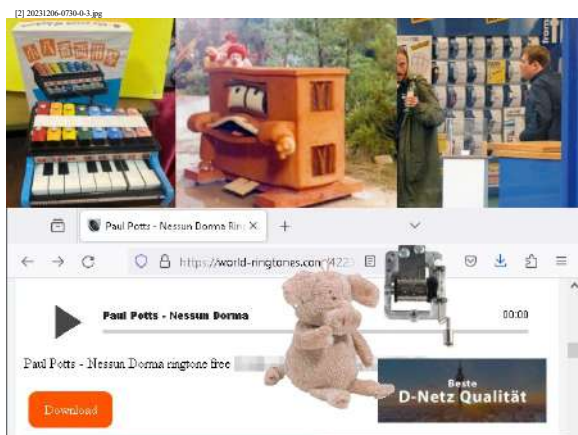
[2] 20231206-0730-0-3.jpg

Paul Potts - Nessun Dorma Ring ×

https://world-ringtones.com/422

Paul Potts - Nessun Dorma

00:00

Paul Potts - Nessun Dorma ringtone free

Download

Beste
D-Netz Qualität